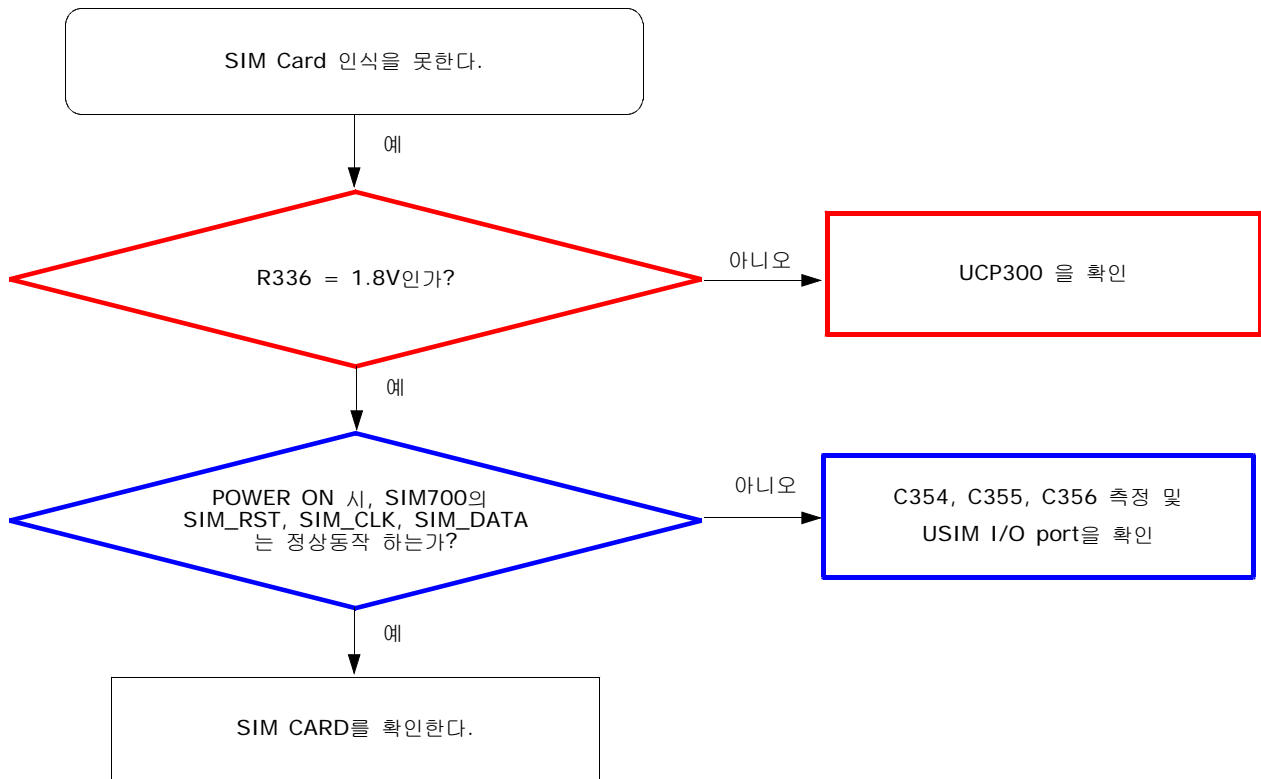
SIM Card 인식을 못한다.

예

R336 = 1.8V인가?

아니오

UCP300 을 확인

예

POWER ON 시, SIM700의 SIM_RST, SIM_CLK, SIM_DATA 는 정상동작 하는가?

아니오

C354, C355, C356 측정 및 USIM I/O port을 확인

예

SIM CARD를 확인한다.